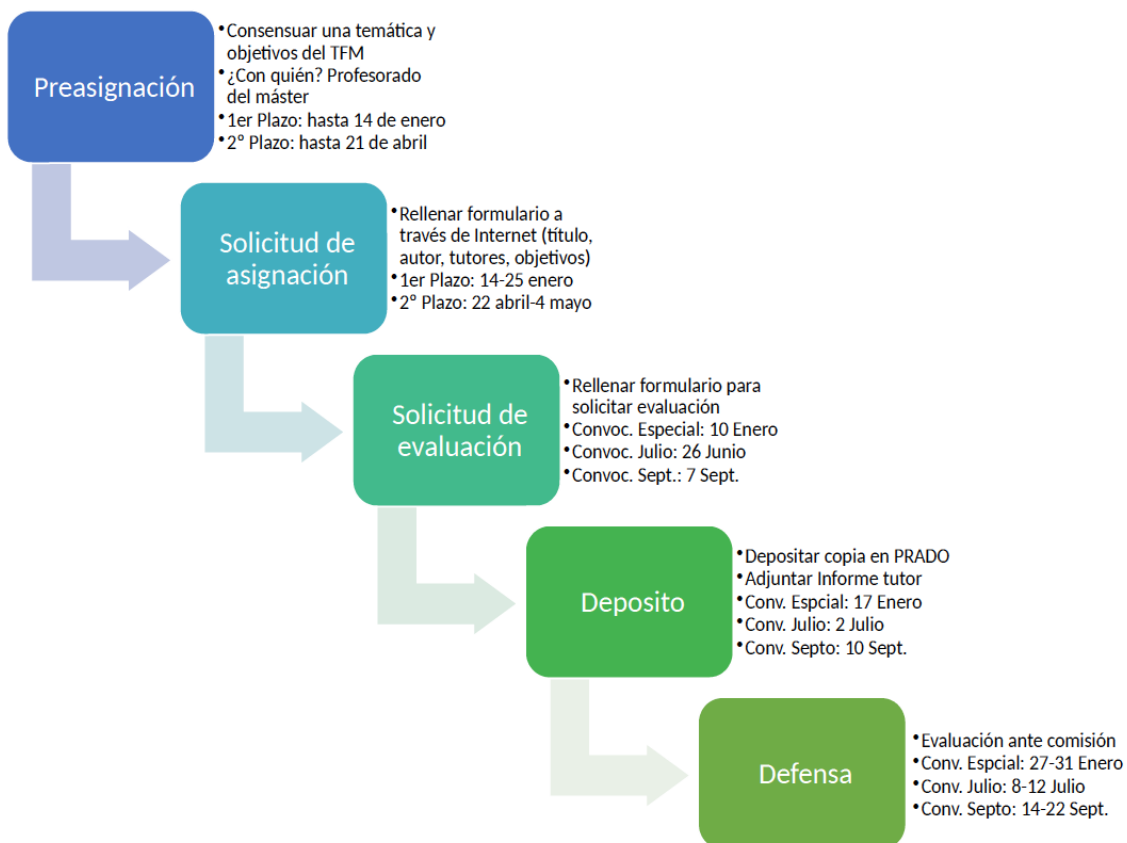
Preasignación

- Consensuar una temática y objetivos del TFM
- ¿Con quién? Profesorado del máster
- 1er Plazo: hasta 14 de enero
- 2º Plazo: hasta 21 de abril

Solicitud de asignación

- Rellenar formulario a través de Internet (título, autor, tutores, objetivos)
- 1er Plazo: 14-25 enero
- 2º Plazo: 22 abril-4 mayo

Solicitud de evaluación

- Rellenar formulario para solicitar evaluación
- Convoc. Especial: 10 Enero
- Convoc. Julio: 26 Junio
- Convoc. Sept.: 7 Sept.

Deposito

- Depositar copia en PRADO
- Adjuntar Informe tutor
- Conv. Espcial: 17 Enero
- Conv. Julio: 2 Julio
- Conv. Septo: 10 Sept.

Defensa

- Evaluación ante comisión
- Conv. Espcial: 27-31 Enero
- Conv. Julio: 8-12 Julio
- Conv. Septo: 14-22 Sept.